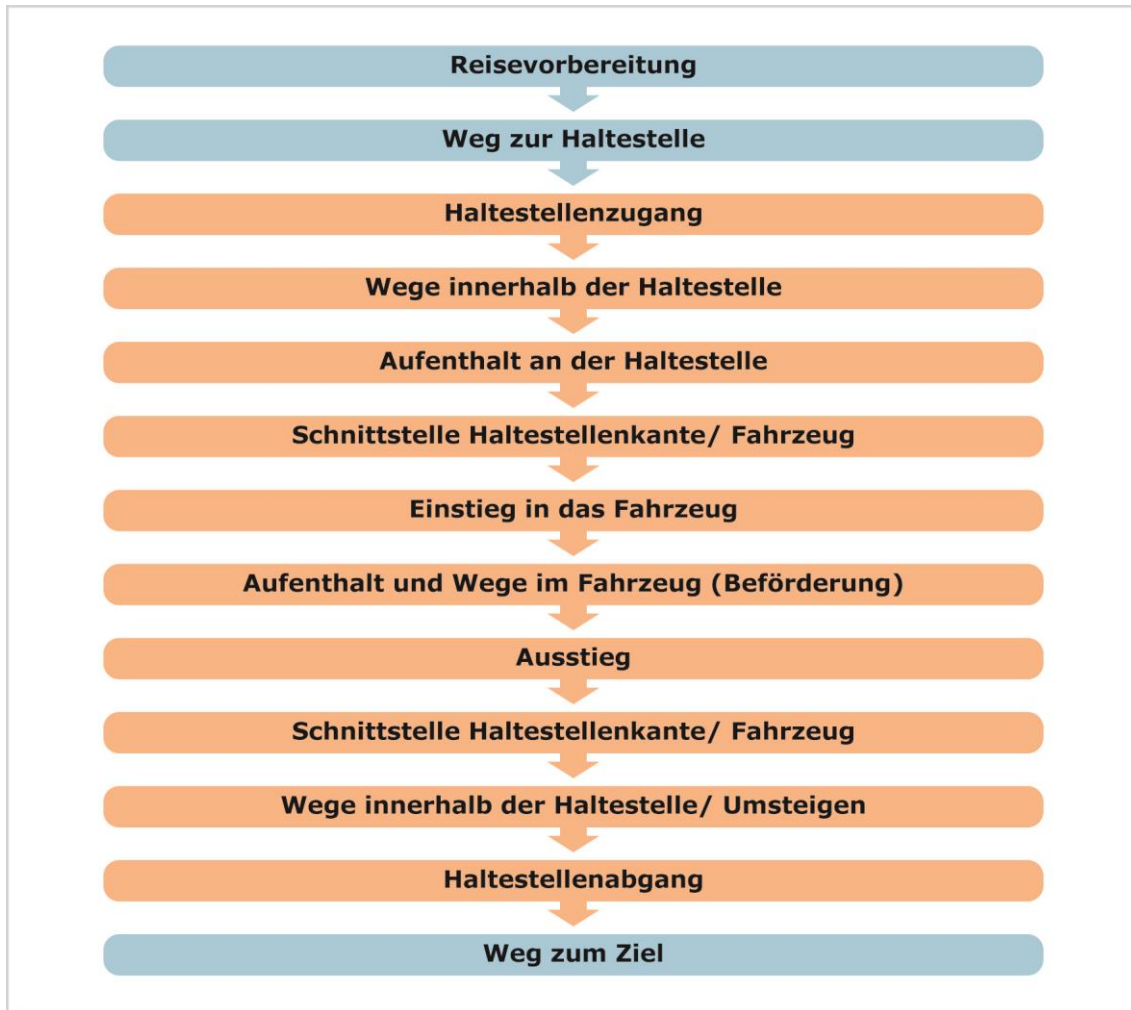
Reisevorbereitung

Weg zur Haltestelle

Haltestellenzugang

Wege innerhalb der Haltestelle

Aufenthalt an der Haltestelle

Schnittstelle Haltestellenkante/ Fahrzeug

Einstieg in das Fahrzeug

Aufenthalt und Wege im Fahrzeug (Beförderung)

Ausstieg

Schnittstelle Haltestellenkante/ Fahrzeug

Wege innerhalb der Haltestelle/ Umsteigen

Haltestellenabgang

Weg zum Ziel